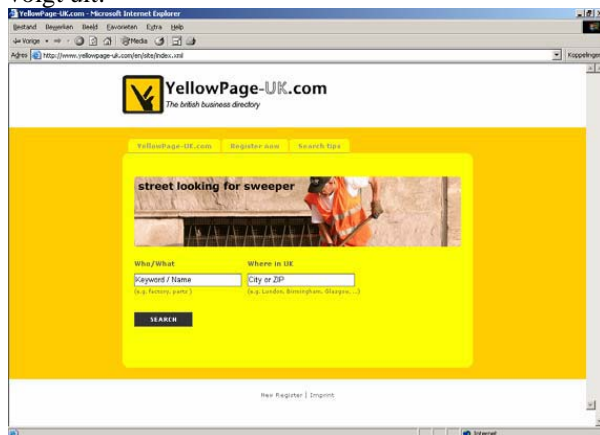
volgt uit:

YellowPage-UK.com - Microsoft Internet Explorer
Bestand Bewerken Beeld Favorieten Extra Help
Vorige Media
Adres http://www.yellowpage-uk.com/en/site/index.xml
Koppelingen

YellowPage-UK.com
The british business directory

YellowPage-UK.com Register now Search tips

street looking for sweeper

Who/What
Keyword / Name
(e.g. factory, parts)

Where in UK
City or ZIP
(e.g. London, Birmingham, Glasgow, ...)

SEARCH

Neu Register | Imprint

Internet